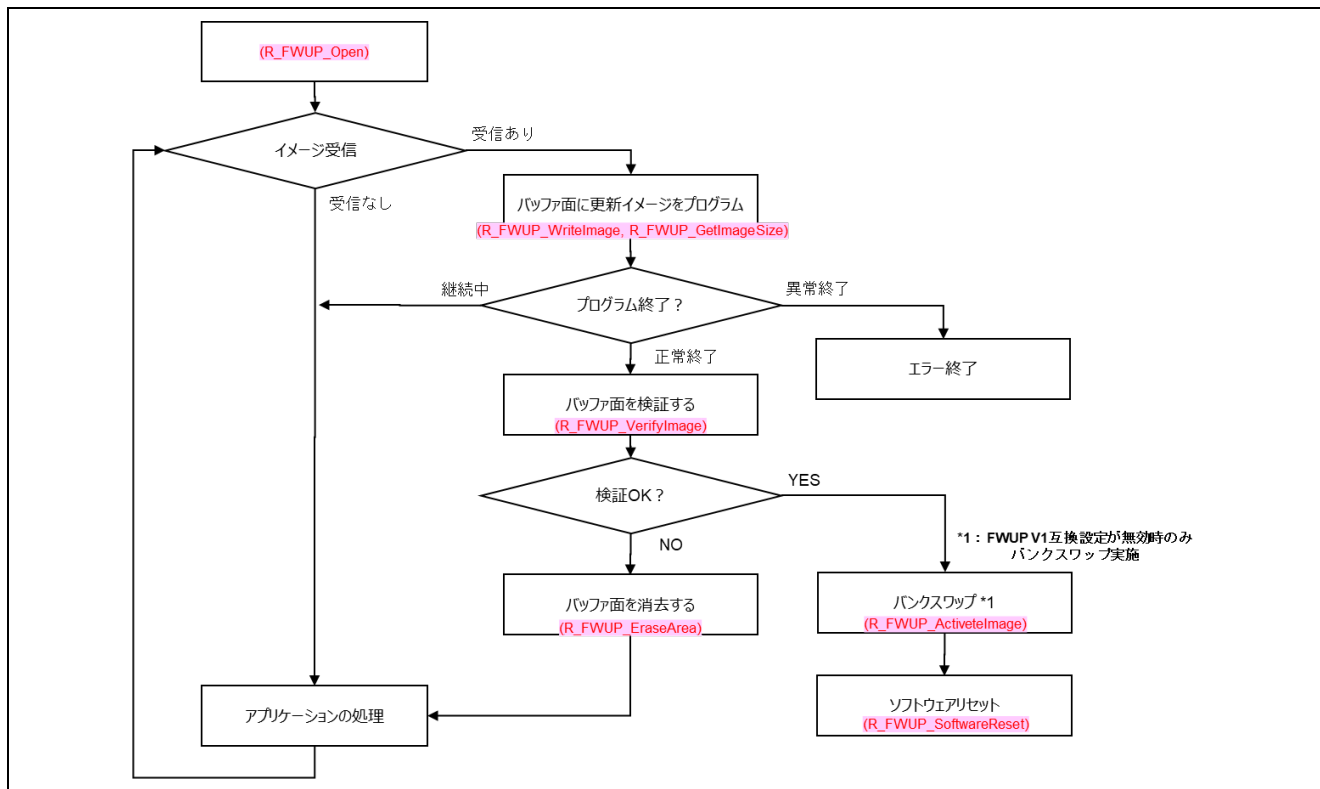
(R_FWUP_Open)

イメージ受信

受信あり

受信なし

バッファ面に更新イメージをプログラム
(R_FWUP_WriteImage, R_FWUP_GetImageSize)

継続中

プログラム終了？

異常終了

正常終了

エラー終了

バッファ面を検証する
(R_FWUP_VerifyImage)

検証OK？

YES

NO

*1： FWUP V1互換設定が無効時のみ
バンクスワップ実施

バッファ面を消去する
(R_FWUP_EraseArea)

バンクスワップ *1
(R_FWUP_ActiveteImage)

アプリケーションの処理

ソフトウェアリセット
(R_FWUP_SoftwareReset)